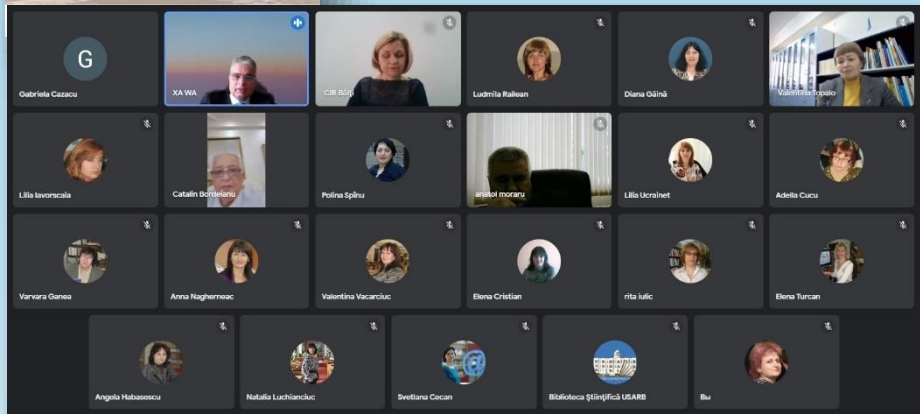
G
Gabriela Cazacu

XA WA

CJR Bălți

Ludmila Railean

Diana Găină

Valentina Topalo

Lilia Iavorscaia

Catalin Bordeianu

Polina Spînu

anatol moraru

Lilia Ucrainet

Adella Cucu

Varvara Ganea

Anna Nagherneac

Valentina Vacarciuc

Elena Cristian

rita iulic

Elena Turcan

Angela Habasescu

Natalia Luchianciuc

Svetlana Cocan

Biblioteca Științifică USARB

Bu